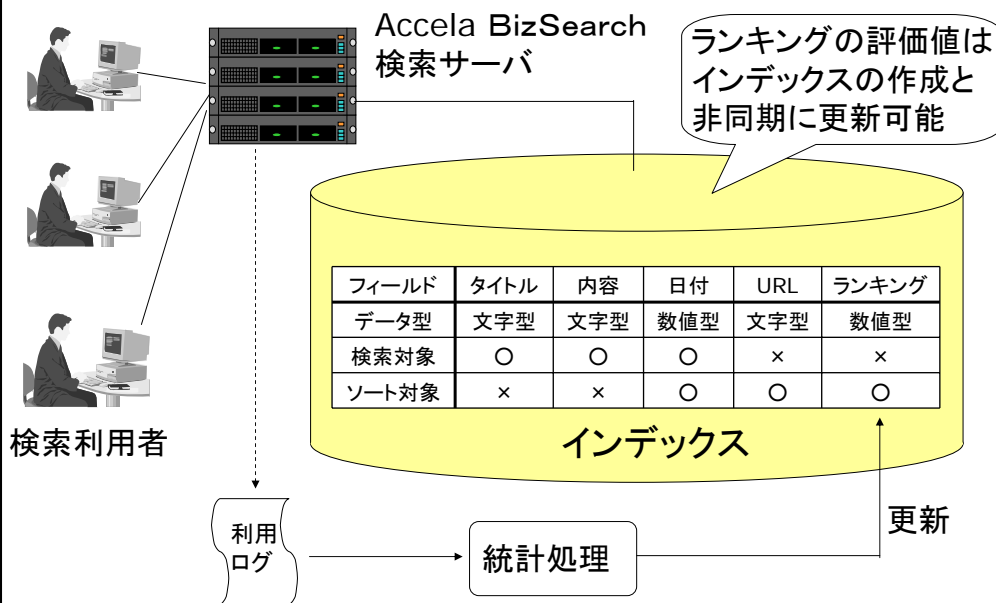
Accela BizSearch
検索サーバ

ランキングの評価値はインデックスの作成と非同期に更新可能

| フィールド | タイトル | 内容 | 日付 | URL | ランキング |
|---|---|---|---|---|---|
| データ型 | 文字型 | 文字型 | 数値型 | 文字型 | 数値型 |
| 検索対象 | ○ | ○ | ○ | × | × |
| ソート対象 | × | × | ○ | ○ | ○ |

インデックス

検索利用者

利用ログ

統計処理

更新